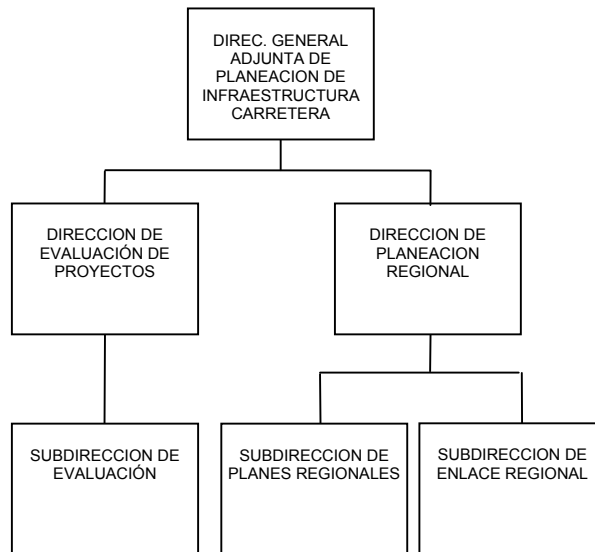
DIREC. GENERAL ADJUNTA DE PLANEACION DE INFRAESTRUCTURA CARRETERA

DIRECCION DE EVALUACIÓN DE PROYECTOS

DIRECCION DE PLANEACION REGIONAL

SUBDIRECCION DE EVALUACIÓN

SUBDIRECCION DE PLANES REGIONALES

SUBDIRECCION DE ENLACE REGIONAL